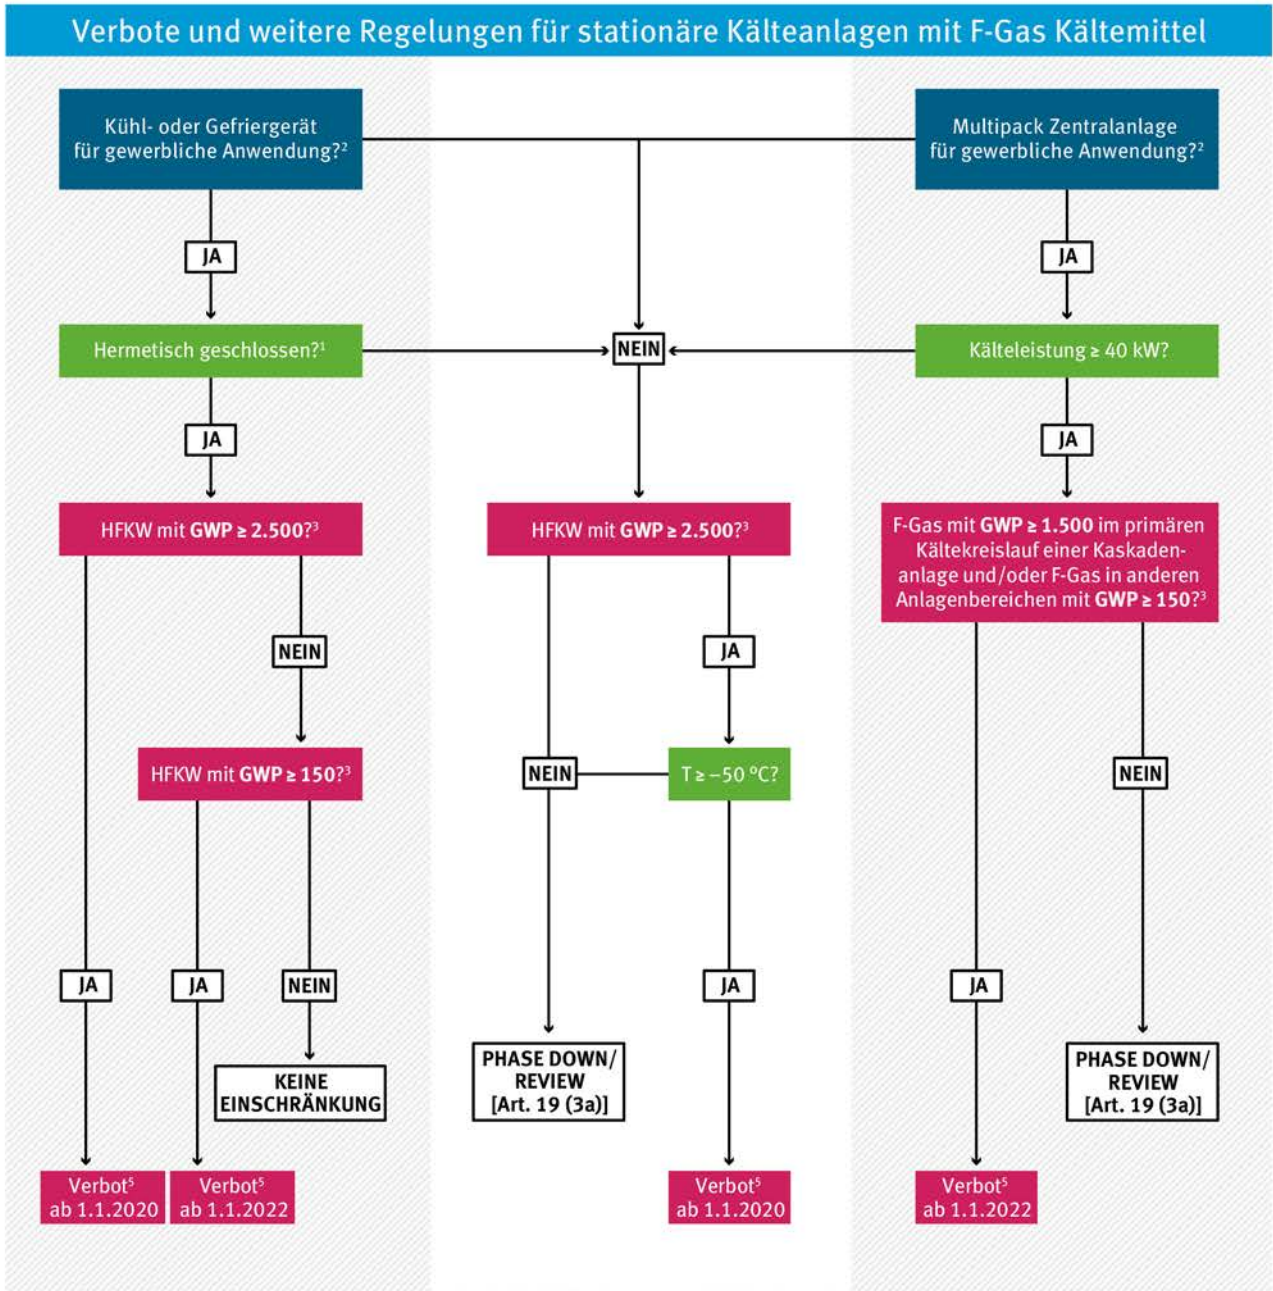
Verbote und weitere Regelungen für stationäre Kälteanlagen mit F-Gas Kältemittel

Kühl- oder Gefriergerät für gewerbliche Anwendung?$^2$

Multipack Zentralanlage für gewerbliche Anwendung?$^2$

JA

JA

Hermetisch geschlossen?$^1$

NEIN

Kälteleistung ≥ 40 kW?

JA

JA

HFKW mit **GWP ≥ 2.500**?$^3$

HFKW mit **GWP ≥ 2.500**?$^3$

F-Gas mit **GWP ≥ 1.500** im primären Kältekreislauf einer Kaskadenanlage und/oder F-Gas in anderen Anlagenbereichen mit **GWP ≥ 150**?$^3$

NEIN

JA

HFKW mit **GWP ≥ 150**?$^3$

NEIN

T ≥ –50 °C?

NEIN

JA

JA

NEIN

JA

JA

KEINE EINSCHRÄNKUNG

PHASE DOWN/ REVIEW [Art. 19 (3a)]

PHASE DOWN/ REVIEW [Art. 19 (3a)]

Verbot$^5$ ab 1.1.2020

Verbot$^5$ ab 1.1.2022

Verbot$^5$ ab 1.1.2020

Verbot$^5$ ab 1.1.2022